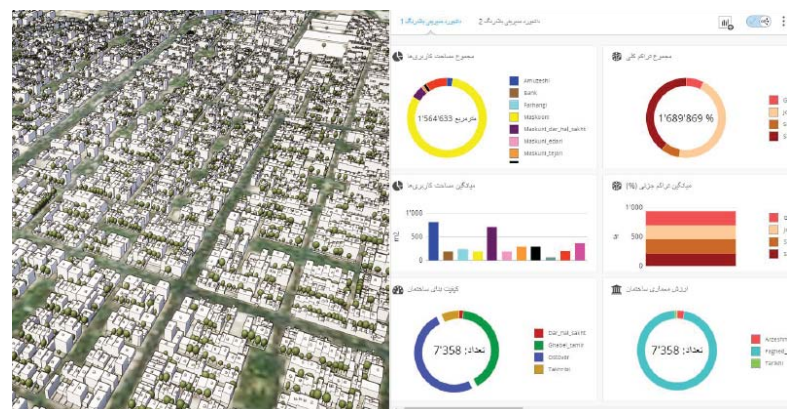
داشبورد سناریو ۱ | داشبورد سناریو ۲

مجموع مساحت کاربری‌ها

1'564'633 متر مربع

Amuzeshi
Bank
Tamarkozi
Maskouni
Maskouni_dar_hal_sakht
Maskouni_edari
Maskouni_tejari

مجموع تراکم کلی

1'689'869 %

میانگین مساحت کاربری‌ها

1'000
m2
500
0

میانگین تراکم جزئی (%)

1'000
500
0

کیفیت بنای ساختمان

تعداد: 7'358

Dar_hal_sakht
Ghabel_tamir
Nosaz
Takhrib

ارزش معماری ساختمان

تعداد: 7'358